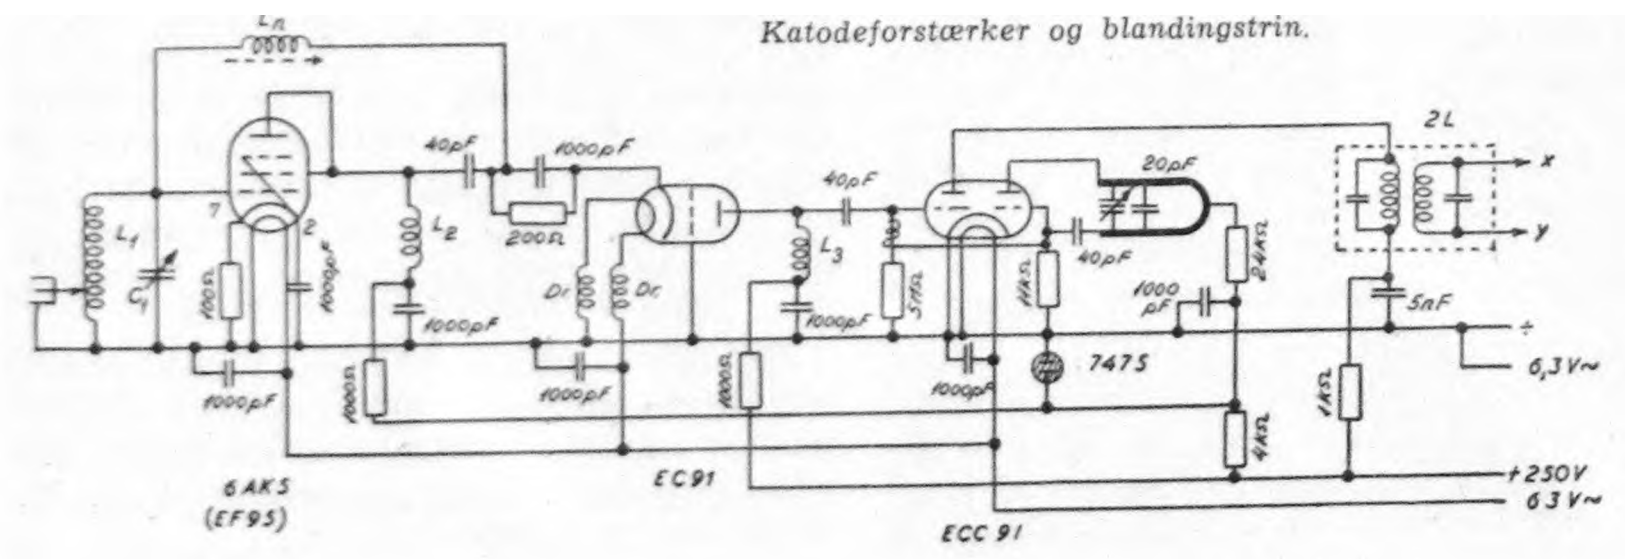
Katodeforstærker og blandingstrin.

$L_n$

$L_1$

$C_1$

7

2

$100\Omega$

$1000pF$

40pF

1000pF

$L_2$

$200\Omega$

1000pF

$1000\Omega$

1000pF

Dr

Dr

1000pF

40pF

$L_3$

1000pF

$1000\Omega$

$5M\Omega$

20pF

40pF

$1k\Omega$

$24k\Omega$

1000 pF

7475

1000pF

$4k\Omega$

2L

x

y

5nF

$1k\Omega$

÷

6,3V~

+250V

6 3 V~

6AK5 (EF95)

EC91

ECC 91